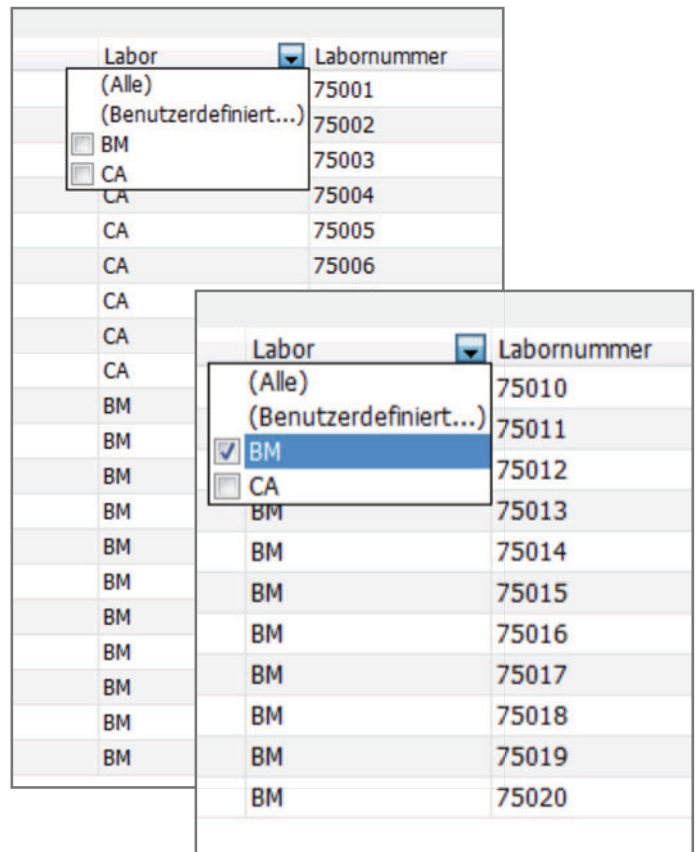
| Labor | Labornummer |
|---|---|
| (Alle) | 75001 |
| (Benutzerdefiniert...) | 75002 |
| BM | 75003 |
| CA | 75004 |
| CA | 75005 |
| CA | 75006 |
| CA | |
| CA | |
| CA | |
| BM | |
| BM | |
| BM | |
| BM | |
| BM | |
| BM | |
| BM | |
| BM | |
| BM | |
| BM | |
| BM | |

| Labor | Labornummer |
|---|---|
| (Alle) | 75010 |
| (Benutzerdefiniert...) | 75011 |
| BM | 75012 |
| CA | 75013 |
| BM | 75014 |
| BM | 75015 |
| BM | 75016 |
| BM | 75017 |
| BM | 75018 |
| BM | 75019 |
| BM | 75020 |